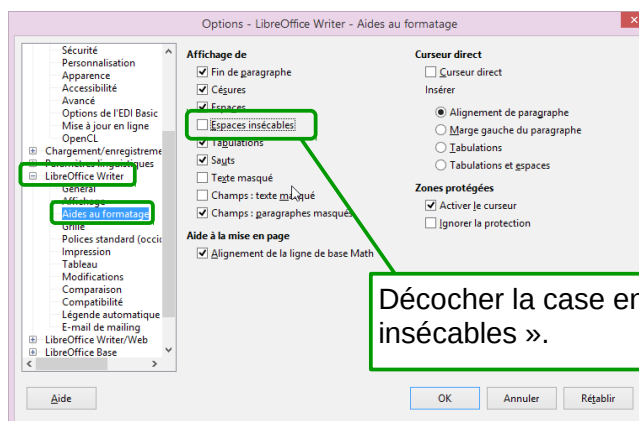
Options - LibreOffice Writer - Aides au formatage

Sécurité
Personnalisation
Apparence
Accessibilité
Avancé
Options de l'EDI Basic
Mise à jour en ligne
OpenCL
Chargement/enregistrement
Paramètres linguistiques
LibreOffice Writer
Général
Affichage
Aides au formatage
Grille
Polices standard (occid
Impression
Tableau
Modifications
Comparaison
Compatibilité
Légende automatique
E-mail de mailing
LibreOffice Writer/Web
LibreOffice Base

Affichage de
Fin de paragraphe
Césures
Espaces
Espaces insécables
Tabulations
Sauts
Texte masqué
Champs : texte masqué
Champs : paragraphes masqués

Aide à la mise en page
Alignement de la ligne de base Math

Curseur direct
Curseur direct
Insérer
Alignement de paragraphe
Marge gauche du paragraphe
Tabulations
Tabulations et espaces

Zones protégées
Activer le curseur
Ignorer la protection

Décocher la case en
insécables ».

Aide
OK
Annuler
Rétablir